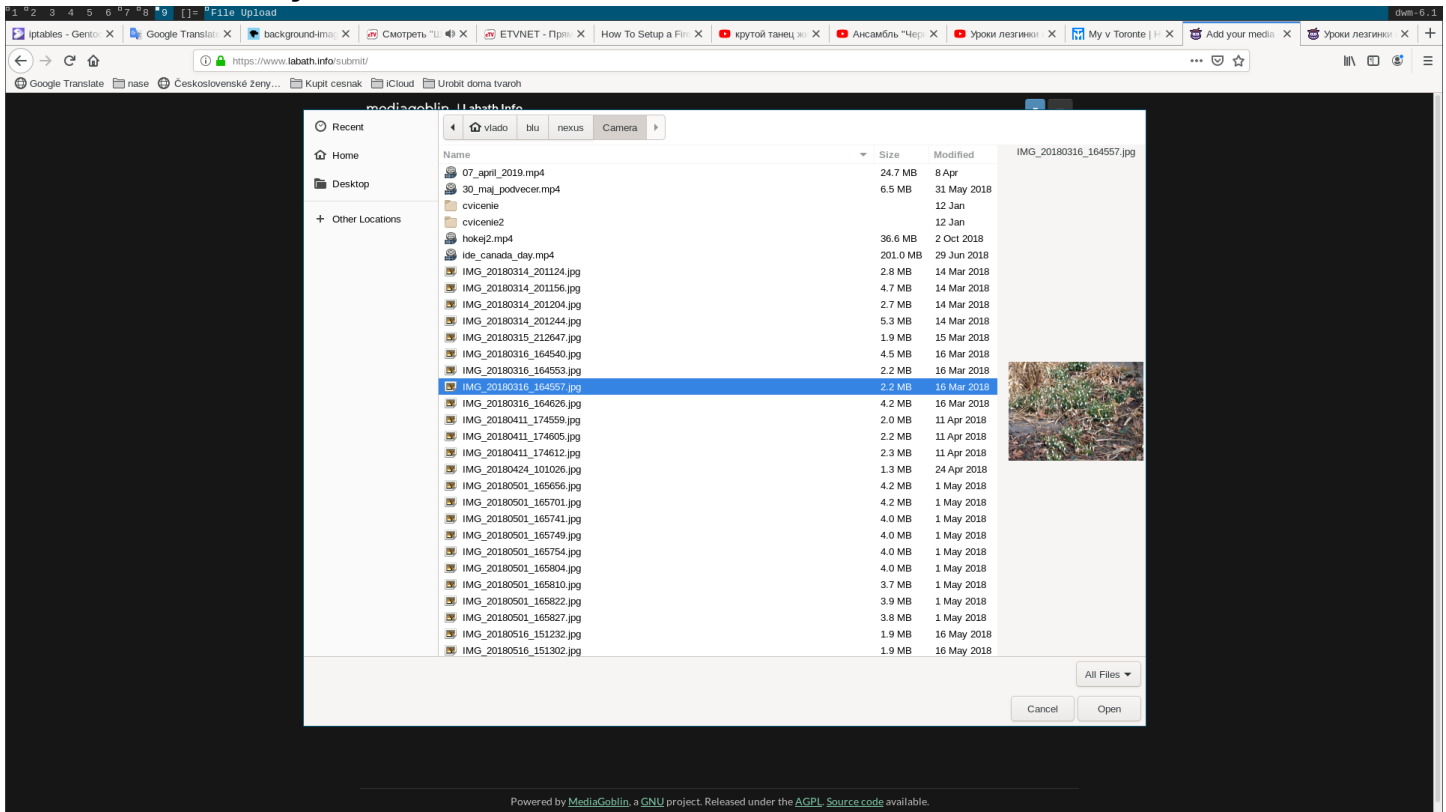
1 2 3 4 5 6 7 8 9 []= File Upload dwm-6.1

iptables - Gento | Google Translat | background-imag | Смотреть "Ц | ETVNET - Прям | How To Setup a Fir | крутой танец ж | Ансамбль "Чер | Уроки лезгинки | My v Toronte | | Add your media | Уроки лезгинки

https://www.labath.info/submit/

Google Translate | nase | Československé ženy... | Kupit cesnak | iCloud | Urobit doma tvaroh

mediagoblin | Labath Info

Recent
Home
Desktop
+ Other Locations

vlado | blu | nexus | Camera

| Name | Size | Modified |
|---|---|---|
| 07_april_2019.mp4 | 24.7 MB | 8 Apr |
| 30_maj_podvecer.mp4 | 6.5 MB | 31 May 2018 |
| cvicenie | | 12 Jan |
| cvicenie2 | | 12 Jan |
| hokej2.mp4 | 36.6 MB | 2 Oct 2018 |
| ide_canada_day.mp4 | 201.0 MB | 29 Jun 2018 |
| IMG_20180314_201124.jpg | 2.8 MB | 14 Mar 2018 |
| IMG_20180314_201156.jpg | 4.7 MB | 14 Mar 2018 |
| IMG_20180314_201204.jpg | 2.7 MB | 14 Mar 2018 |
| IMG_20180314_201244.jpg | 5.3 MB | 14 Mar 2018 |
| IMG_20180315_212647.jpg | 1.9 MB | 15 Mar 2018 |
| IMG_20180316_164540.jpg | 4.5 MB | 16 Mar 2018 |
| IMG_20180316_164553.jpg | 2.2 MB | 16 Mar 2018 |
| IMG_20180316_164557.jpg | 2.2 MB | 16 Mar 2018 |
| IMG_20180316_164626.jpg | 4.2 MB | 16 Mar 2018 |
| IMG_20180411_174559.jpg | 2.0 MB | 11 Apr 2018 |
| IMG_20180411_174605.jpg | 2.2 MB | 11 Apr 2018 |
| IMG_20180411_174612.jpg | 2.3 MB | 11 Apr 2018 |
| IMG_20180424_101026.jpg | 1.3 MB | 24 Apr 2018 |
| IMG_20180501_165656.jpg | 4.2 MB | 1 May 2018 |
| IMG_20180501_165701.jpg | 4.2 MB | 1 May 2018 |
| IMG_20180501_165741.jpg | 4.0 MB | 1 May 2018 |
| IMG_20180501_165749.jpg | 4.0 MB | 1 May 2018 |
| IMG_20180501_165754.jpg | 4.0 MB | 1 May 2018 |
| IMG_20180501_165804.jpg | 4.0 MB | 1 May 2018 |
| IMG_20180501_165810.jpg | 3.7 MB | 1 May 2018 |
| IMG_20180501_165822.jpg | 3.9 MB | 1 May 2018 |
| IMG_20180501_165827.jpg | 3.8 MB | 1 May 2018 |
| IMG_20180516_151232.jpg | 1.9 MB | 16 May 2018 |
| IMG_20180516_151302.jpg | 1.9 MB | 16 May 2018 |

IMG_20180316_164557.jpg

All Files
Cancel
Open

Powered by MediaGoblin, a GNU project. Released under the AGPL. Source code available.